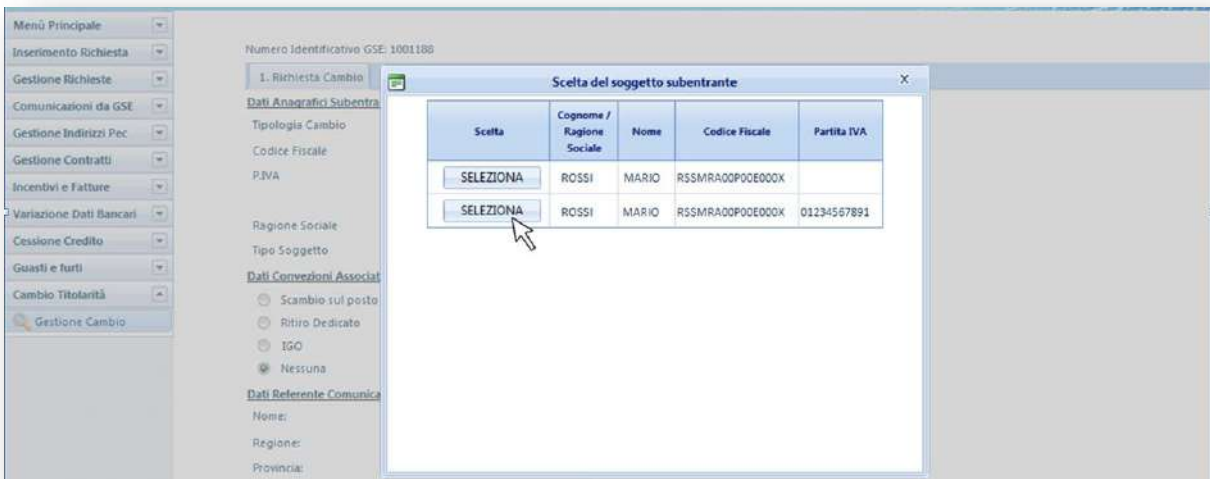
Menù Principale
Inserimento Richiesta
Gestione Richieste
Comunicazioni da GSE
Gestione Indirizzi Pec
Gestione Contratti
Incentivi e Fatture
Variazione Dati Bancari
Cessione Credito
Guasti e furti
Cambio Titolarità
Gestione Cambio

Numero Identificativo GSE: 1001188

1. Richiesta Cambio

Dati Anagrafici Subentra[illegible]
Tipologia Cambio
Codice Fiscale
P.IVA
Ragione Sociale
Tipo Soggetto
Dati Convezioni Associat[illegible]
Scambio sul posto
Ritiro Dedicato
IGO
Nessuna
Dati Referente Comunica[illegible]
Nome:
Regione:
Provincia:

Scelta del soggetto subentrante

| Scelta | Cognome / Ragione Sociale | Nome | Codice Fiscale | Partita IVA |
|---|---|---|---|---|
| SELEZIONA | ROSSI | MARIO | RSSMRA00P00E000X | |
| SELEZIONA | ROSSI | MARIO | RSSMRA00P00E000X | 01234567891 |